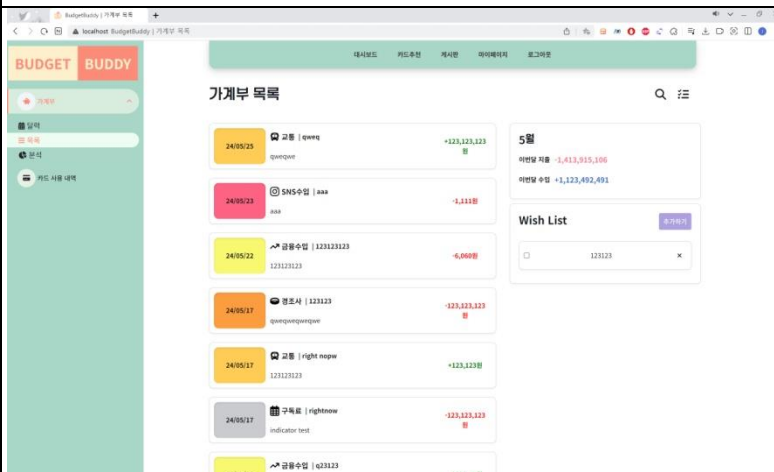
BudgetBuddy | 가계부 목록

localhost BudgetBuddy | 가계부 목록

BUDGET BUDDY

가계부

달력

목록

분석

카드 사용 내역

대시보드 카드추천 게시판 마이페이지 로그아웃

가계부 목록

24/05/25 교통 | qweq qweqwe +123,123,123원

24/05/23 SNS수입 | aaa aaa -1,111원

24/05/22 금융수입 | 123123123 123123123 -6,060원

24/05/17 경조사 | 123123 qweqweqweqwe -123,123,123원

24/05/17 교통 | right nopw 123123123 +123,123원

24/05/17 구독료 | rightnow indicator test -123,123,123원

금융수입 | q23123

5월

이번달 지출 -1,413,915,106

이번달 수입 +1,123,492,491

Wish List

추가하기

123123 ×